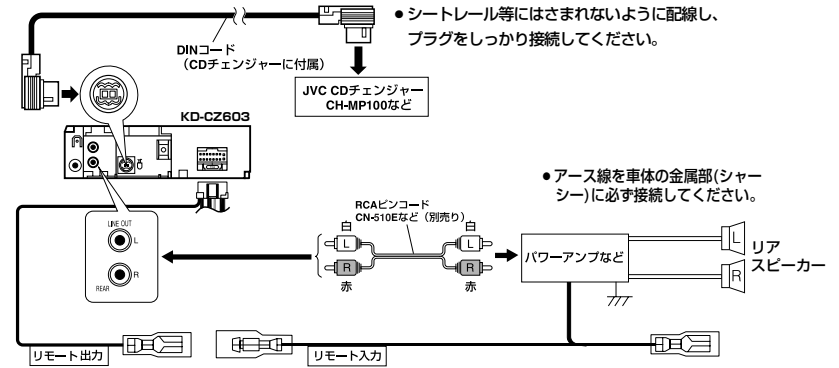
DINコード
（CDチェンジャーに付属）

● シートレール等にはさまれないように配線し、プラグをしっかり接続してください。

JVC CDチェンジャー
CH-MP100など

KD-CZ603

● アース線を車体の金属部(シャーシー)に必ず接続してください。

RCAピンコード
CN-510Eなど（別売り）

白
L
R
赤

白
L
R
赤

LINE OUT
L
R
REAR

パワーアンプなど

L
R
リア
スピーカー

リモート出力

リモート入力